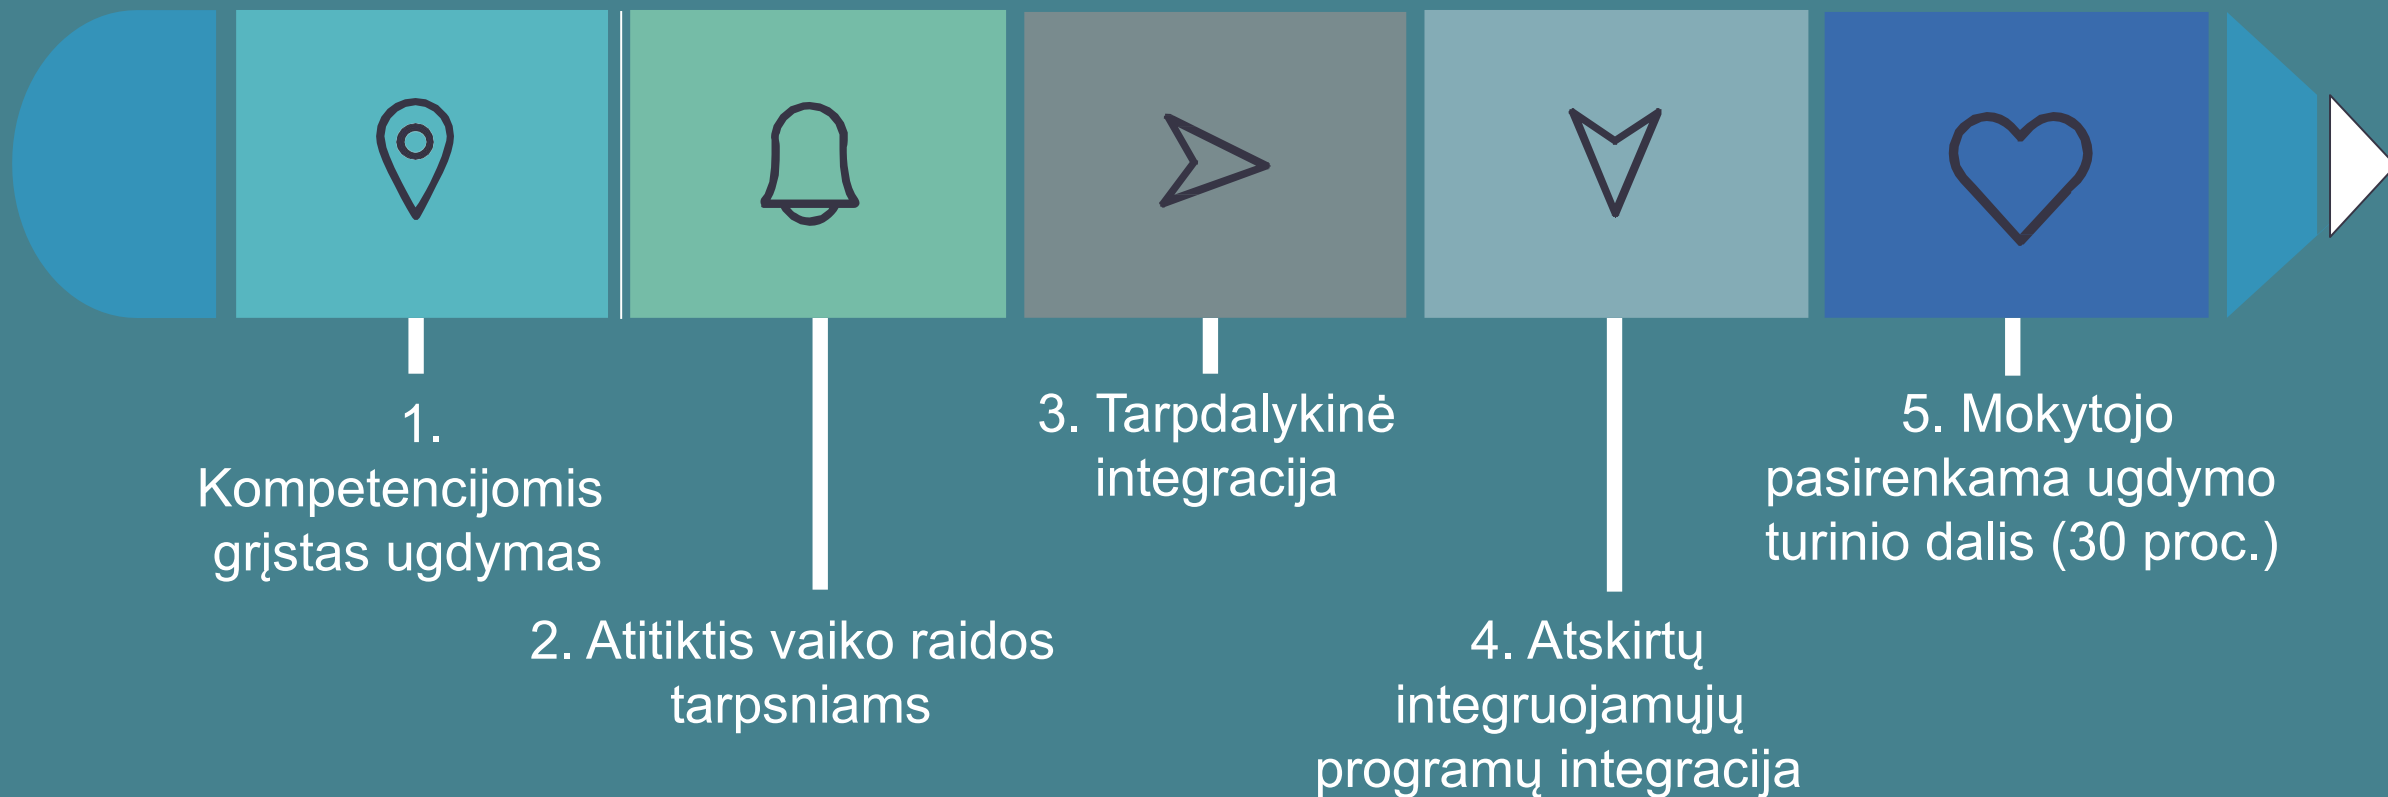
1. Kompetencijomis grįstas ugdymas

2. Atitiktis vaiko raidos tarpsniams

3. Tarpdalykinė integracija

4. Atskirtų integruojamųjų programų integracija

5. Mokytojo pasirenkama ugdymo turinio dalis (30 proc.)